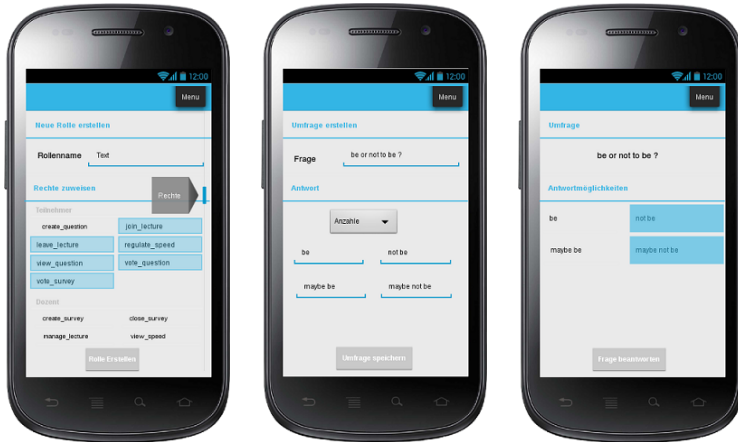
12:00

Menu

Neue Rolle erstellen

Rollenname Text

Rechte zuweisen

Rechte

Teilnehmer

create_question

join_lecture

leave_lecture

regulate_speed

view_question

vote_question

vote_survey

Dozent

create_survey

close_survey

manage_lecture

view_speed

Rolle Erstellen

12:00

Menu

Umfrage erstellen

Frage be or not to be ?

Antwort

Anzahl

be

not be

maybe be

maybe not be

Umfrage speichern

12:00

Menu

Umfrage

be or not to be ?

Antwortmöglichkeiten

be

not be

maybe be

maybe not be

Frage beantworten